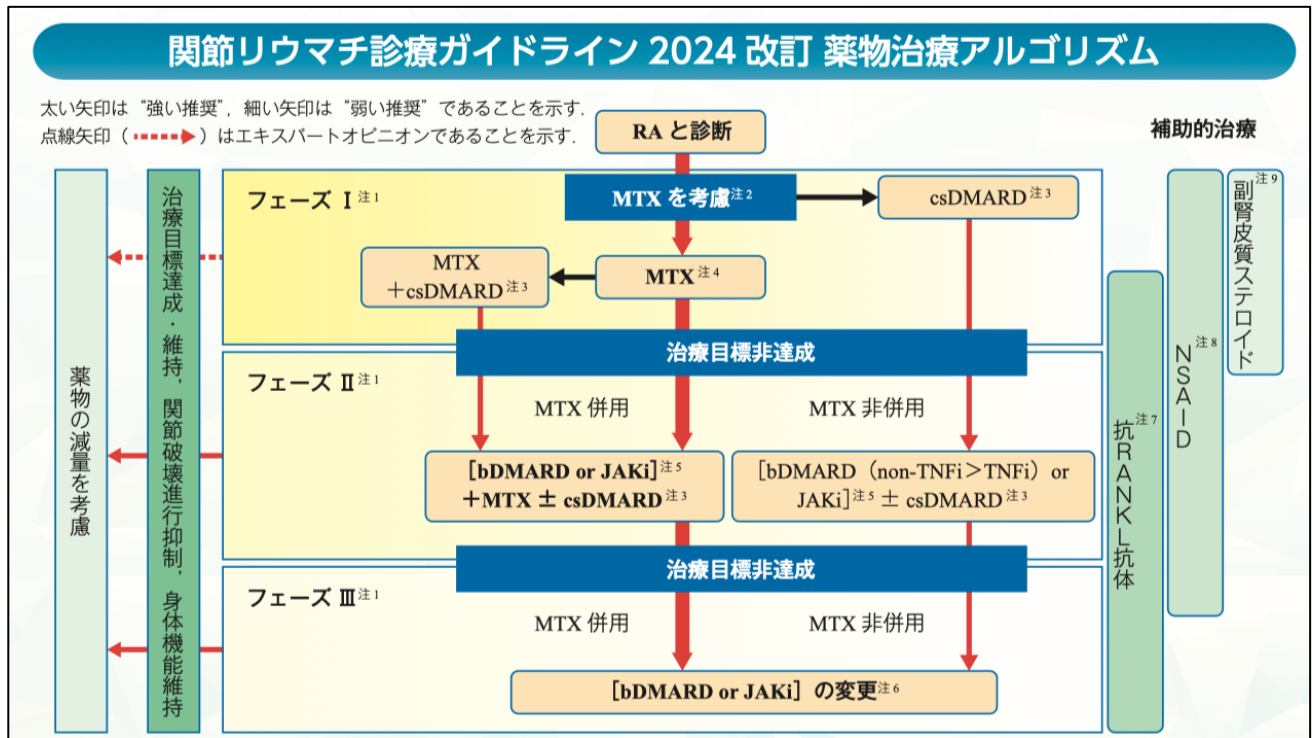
関節リウマチ診療ガイドライン 2024 改訂 薬物治療アルゴリズム

太い矢印は "強い推奨", 細い矢印は "弱い推奨" であることを示す.
点線矢印（ ）はエキスパートオピニオンであることを示す.

RA と診断

補助的治療

薬物の減量を考慮

治療目標達成・維持, 関節破壊進行抑制, 身体機能維持

フェーズ Ⅰ 注1

MTX を考慮注2

csDMARD注3

MTX ＋csDMARD注3

MTX注4

治療目標非達成

フェーズ Ⅱ 注1

MTX 併用

MTX 非併用

［bDMARD or JAKi］注5 ＋MTX ± csDMARD注3

［bDMARD（non-TNFi＞TNFi）or JAKi］注5 ± csDMARD注3

治療目標非達成

フェーズ Ⅲ 注1

MTX 併用

MTX 非併用

［bDMARD or JAKi］の変更注6

抗RANKL抗体注7

NSAID注8

副腎皮質ステロイド注9